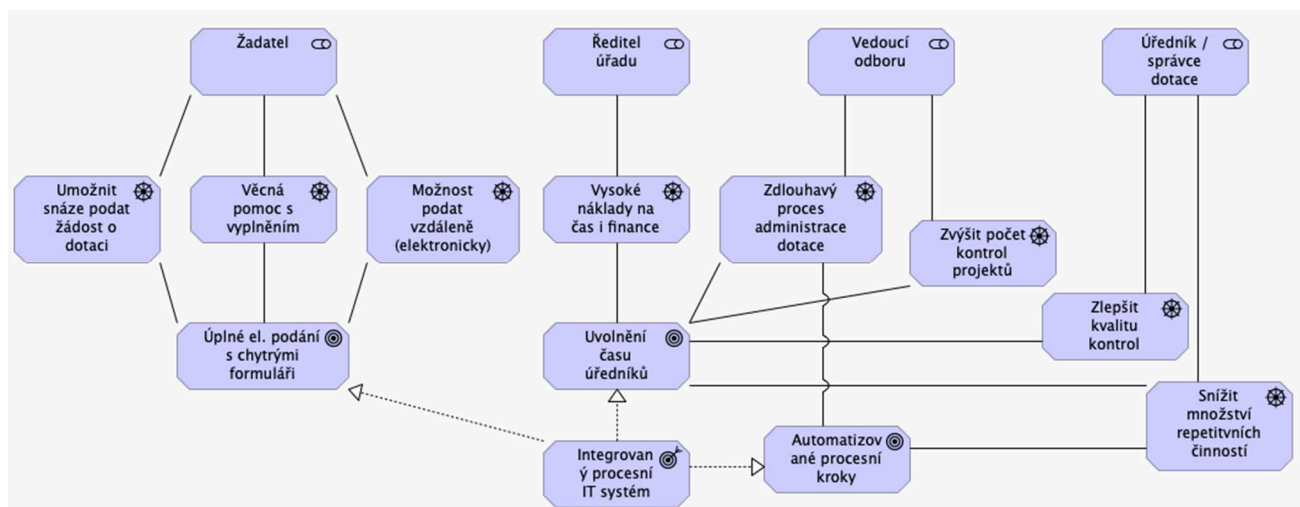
Žadatel

Ředitel úřadu

Vedoucí odboru

Úředník / správce dotace

Umožnit snáze podat žádost o dotaci

Věcná pomoc s vyplněním

Možnost podat vzdáleně (elektronicky)

Vysoké náklady na čas i finance

Zdlouhavý proces administrace dotace

Zvýšit počet kontrol projektů

Zlepšit kvalitu kontrol

Úplné el. podání s chytrými formuláři

Uvolnění času úředníků

Snížit množství repetitivních činností

Integrovaný procesní IT systém

Automatizované procesní kroky